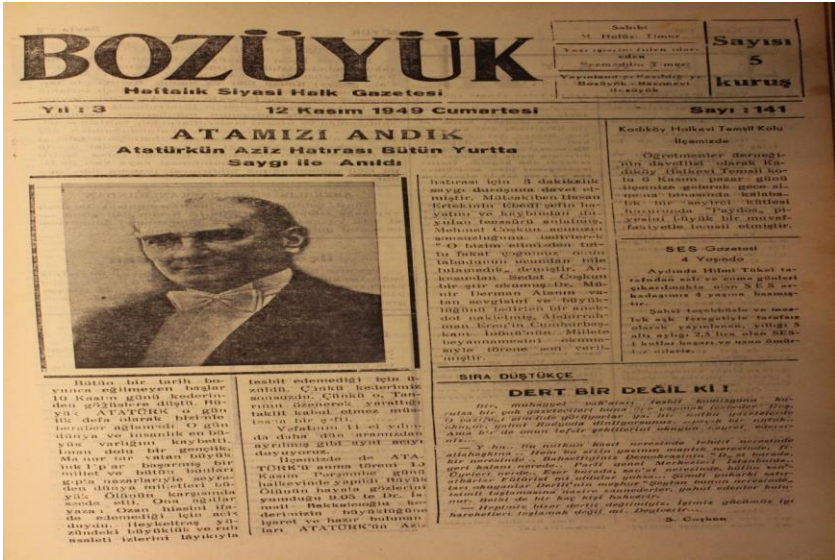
BOZÜYÜK

Haftalık Siyasi Halk Gazetesi

Sahibi
M. Hulûsi Timur

Sayısı
5
kuruş

Yıl : 3

12 Kasım 1949 Cumartesi

Sayı : 141

ATAMIZI ANDIK

Atatürkün Aziz Hatırası Bütün Yurtta Saygı ile Anıldı

Bütün bir tarih boyunca eğilmeyen başlar 10 Kasım günü kaderinden gözyaşlarına düştü. Rüyâ: ATATÜRK o gün ilk defa olarak bizimle beraber ağlamadı. O gün dünya ve insanlık en büyük varlığını kaybetti. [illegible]

tesbit edemediği için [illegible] Çünkü o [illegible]

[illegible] Ilçemizde de ATATÜRK'ü anma töreni 10 Kasım Perşembe günü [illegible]

istiraat için 3 dakikalık saygı duruşuna davet etmiştir. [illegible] Mehmet Coşkun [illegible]

Kadıköy Halkevi Temsil Kolu İlçemizde

Öğretmenler derneğinin davetlisi olarak Kadıköy (Halkevi) Temsil kolu ilçemize gelerek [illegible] "Paydos" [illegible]

SES Gazetesi 4 Yaşında

Aydında Hilmi Tükel tarafından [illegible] SES arkadaşımız 4 yaşına basmıştır.

SIRA DIŞTÜKÇE

DERT BİR DEĞİL Kİ !

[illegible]

— Hepimiz hiçer dertli değiliz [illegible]

S. Coşkun